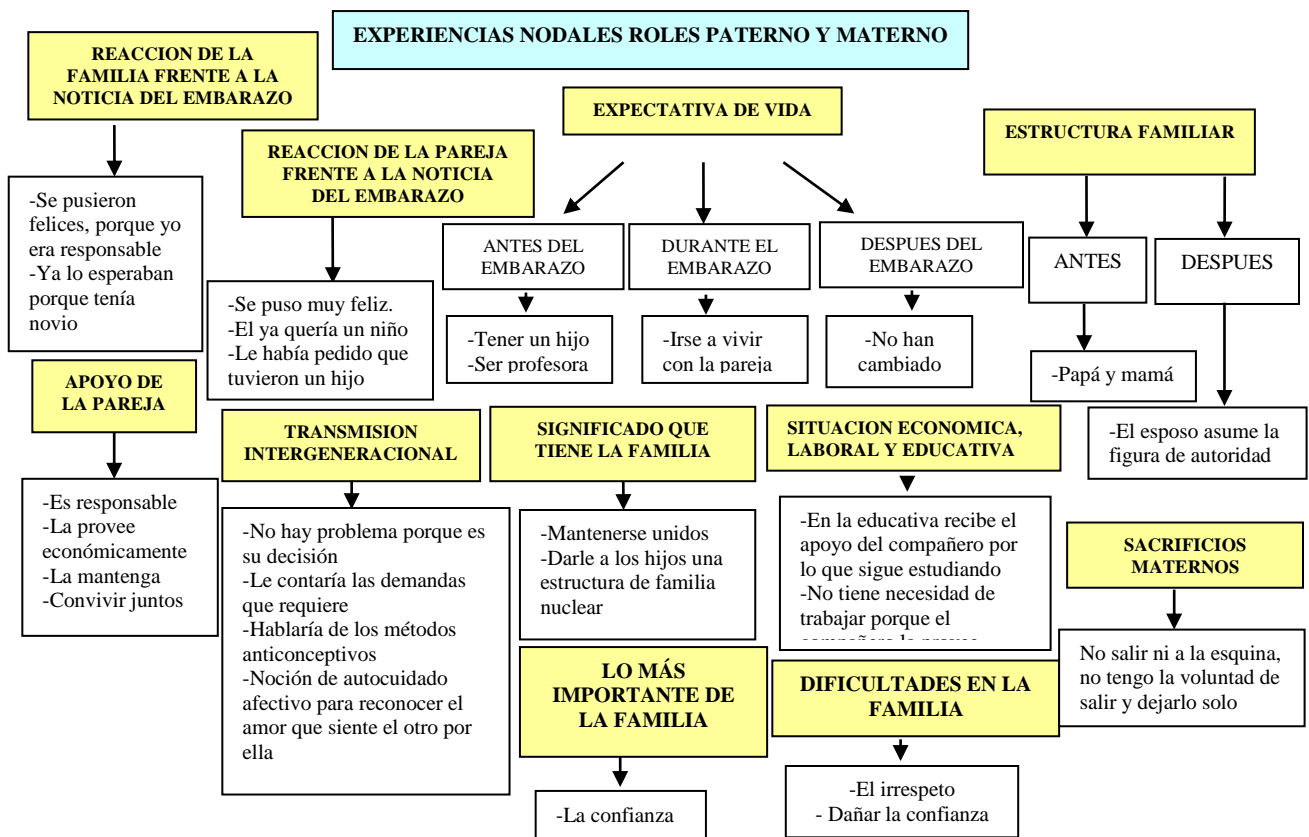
EXPERIENCIAS NODALES ROLES PATERNO Y MATERNO

REACCION DE LA FAMILIA FRENTE A LA NOTICIA DEL EMBARAZO

-Se pusieron felices, porque yo era responsable
-Ya lo esperaban porque tenía novio

APOYO DE LA PAREJA

-Es responsable
-La provee económicamente
-La mantenga
-Convivir juntos

REACCION DE LA PAREJA FRENTE A LA NOTICIA DEL EMBARAZO

-Se puso muy feliz.
-El ya quería un niño
-Le había pedido que tuvieron un hijo

EXPECTATIVA DE VIDA

ANTES DEL EMBARAZO

-Tener un hijo
-Ser profesora

DURANTE EL EMBARAZO

-Irse a vivir con la pareja

DESPUES DEL EMBARAZO

-No han cambiado

ESTRUCTURA FAMILIAR

ANTES

-Papá y mamá

DESPUES

-El esposo asume la figura de autoridad

TRANSMISION INTERGENERACIONAL

-No hay problema porque es su decisión
-Le contaría las demandas que requiere
-Hablaría de los métodos anticonceptivos
-Noción de autocuidado afectivo para reconocer el amor que siente el otro por ella

SIGNIFICADO QUE TIENE LA FAMILIA

-Mantenerse unidos
-Darle a los hijos una estructura de familia nuclear

SITUACION ECONOMICA, LABORAL Y EDUCATIVA

-En la educativa recibe el apoyo del compañero por lo que sigue estudiando
-No tiene necesidad de trabajar porque el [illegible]

SACRIFICIOS MATERNOS

No salir ni a la esquina, no tengo la voluntad de salir y dejarlo solo

LO MÁS IMPORTANTE DE LA FAMILIA

-La confianza

DIFICULTADES EN LA FAMILIA

-El irrespeto
- Dañar la confianza